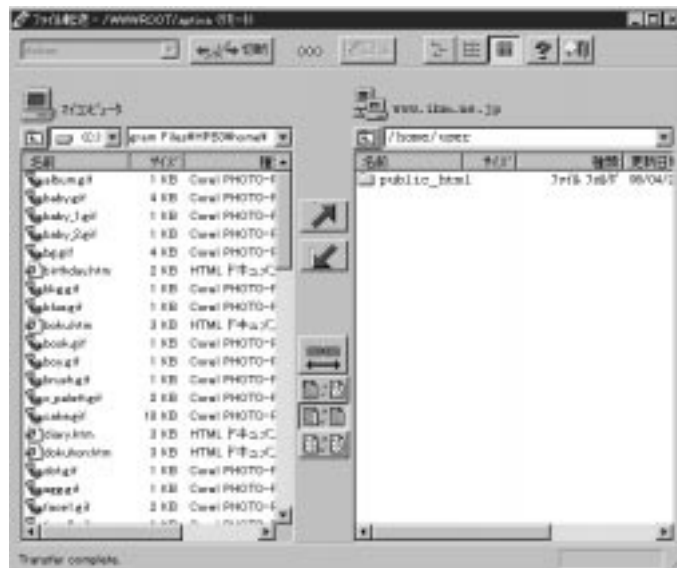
ファイル転送 - /WWWROOT/aptiva (ローカル)

切断

マイコンピュータ

C:\ gram Files¥HPB3¥home¥

| 名前 | サイズ | 種 |
|---|---|---|
| album.gif | 1 KB | Corel PHOTO-P |
| baby.gif | 4 KB | Corel PHOTO-P |
| baby_1.gif | 1 KB | Corel PHOTO-P |
| baby_2.gif | 1 KB | Corel PHOTO-P |
| bg.gif | 4 KB | Corel PHOTO-P |
| birthday.htm | 2 KB | HTML ドキュメ |
| blog.gif | 1 KB | Corel PHOTO-P |
| blue.gif | 1 KB | Corel PHOTO-P |
| boku.htm | 3 KB | HTML ドキュメ |
| book.gif | 1 KB | Corel PHOTO-P |
| boy.gif | 1 KB | Corel PHOTO-P |
| brush.gif | 1 KB | Corel PHOTO-P |
| c_palette.gif | 2 KB | Corel PHOTO-P |
| cake.gif | 10 KB | Corel PHOTO-P |
| diary.htm | 3 KB | HTML ドキュメ |
| dokusho.htm | 3 KB | HTML ドキュメ |
| dog.gif | 1 KB | Corel PHOTO-P |
| egg.gif | 1 KB | Corel PHOTO-P |
| face.gif | 2 KB | Corel PHOTO-P |

www.ibm.ne.jp

/home/user

| 名前 | サイズ | 種類 | 更新日時 |
|---|---|---|---|
| public_html | | ファイル フォルダ | 98/04/2 |

Transfer complete.